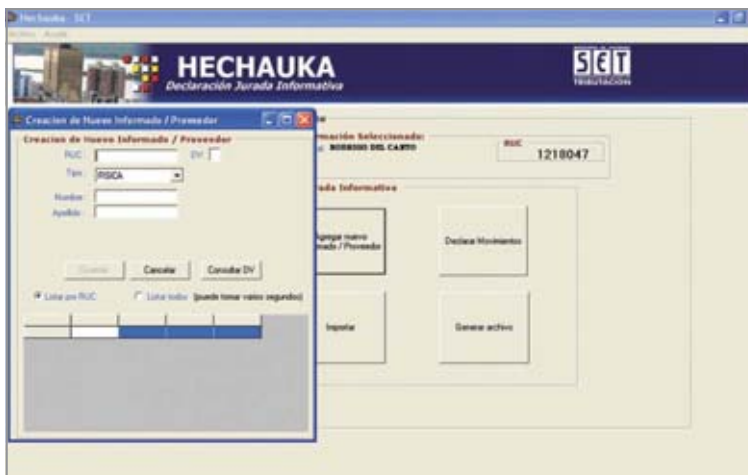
Hechauka - SET

Archivo Ayuda

HECHAUKA

Declaración Jurada Informativa

SET TRIBUTACION

Creacion de Nuevo Informado / Proveedor

Creacion de Nuevo Informado / Proveedor

RUC

DV

Tipo FISICA

Nombre

Apellido

Guardar

Cancelar

Consultar DV

Listar por RUC

Listar todos (puede tomar varios segundos)

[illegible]rmación Seleccionado:

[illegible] RODRIGO DEL CASTO

RUC

1218047

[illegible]rada Informativa

Agregar nuevo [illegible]ado / Proveedor

Declarar Movimientos

Importar

Generar archivo